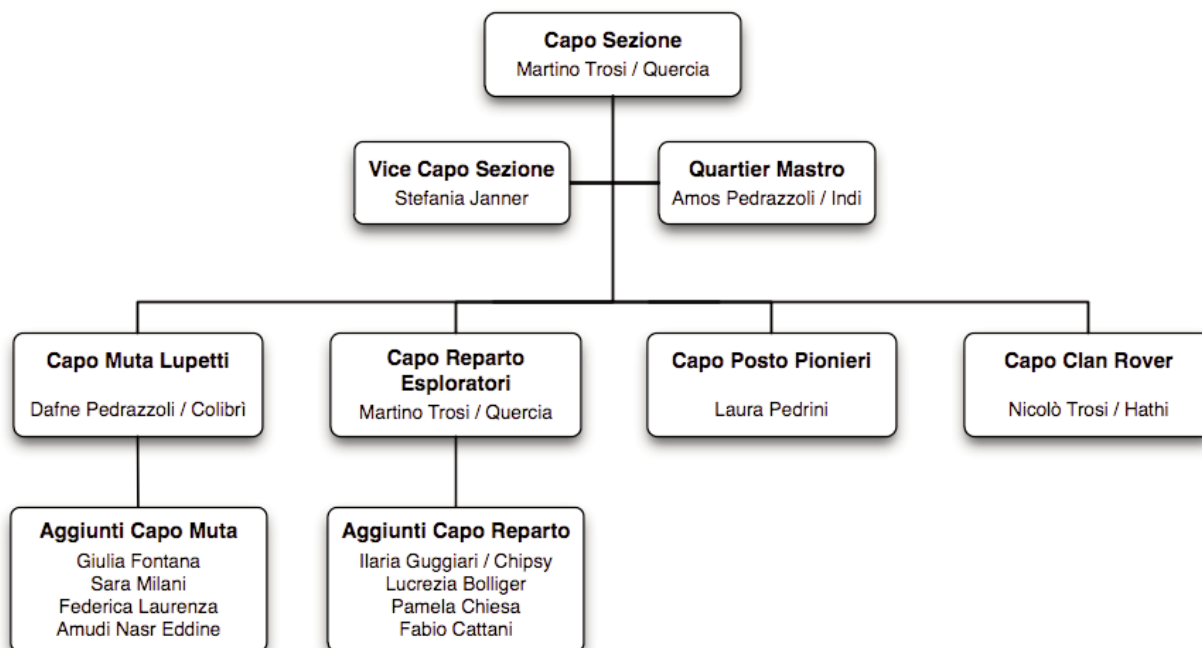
Capo Sezione
Martino Trosi / Quercia

Vice Capo Sezione
Stefania Janner

Quartier Mastro
Amos Pedrazzoli / Indi

Capo Muta Lupetti
Dafne Pedrazzoli / Colibrì

Capo Reparto Esploratori
Martino Trosi / Quercia

Capo Posto Pionieri
Laura Pedrini

Capo Clan Rover
Nicolò Trosi / Hathi

Aggiunti Capo Muta
Giulia Fontana
Sara Milani
Federica Laurenza
Amudi Nasr Eddine

Aggiunti Capo Reparto
Ilaria Guggiari / Chipsy
Lucrezia Bolliger
Pamela Chiesa
Fabio Cattani